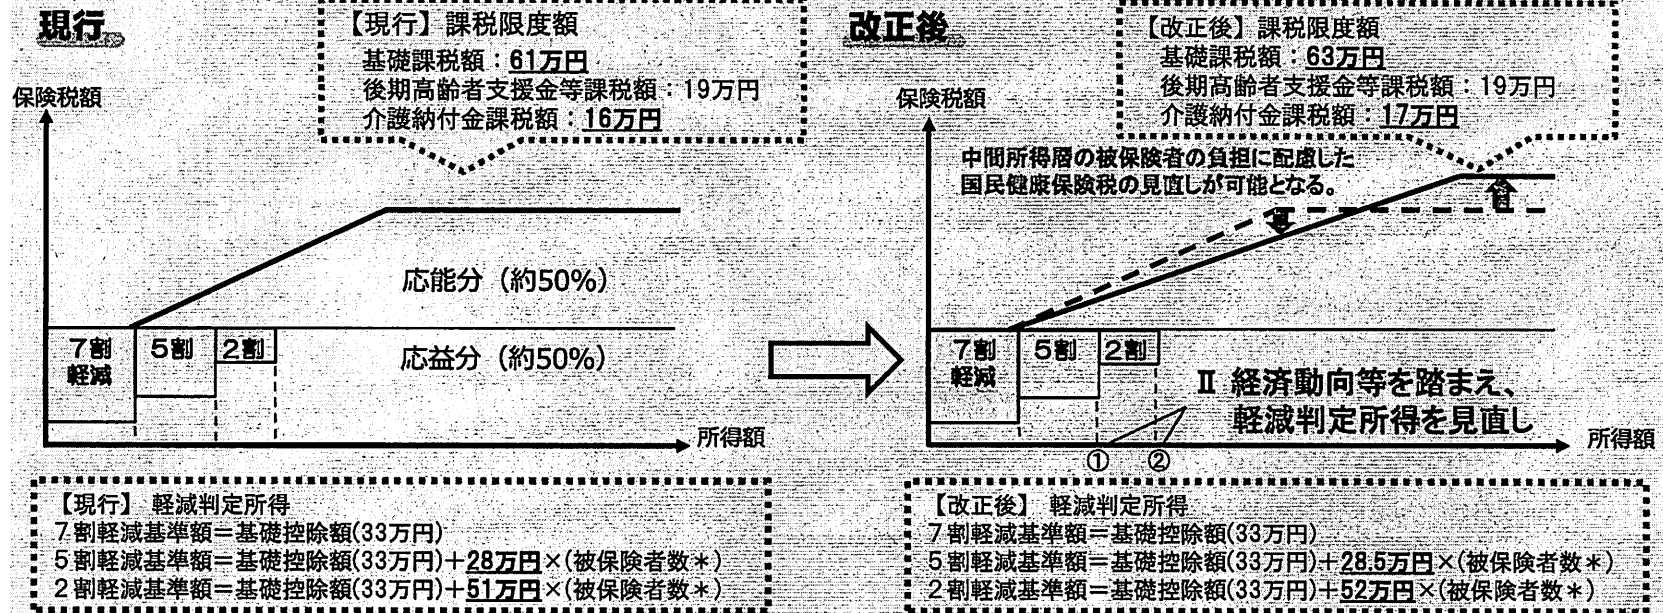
現行

【現行】課税限度額
基礎課税額：61万円
後期高齢者支援金等課税額：19万円
介護納付金課税額：16万円

保険税額

応能分（約50%）

7割軽減　5割　2割

応益分（約50%）

所得額

【現行】軽減判定所得
7割軽減基準額＝基礎控除額(33万円)
5割軽減基準額＝基礎控除額(33万円)＋28万円×(被保険者数＊)
2割軽減基準額＝基礎控除額(33万円)＋51万円×(被保険者数＊)

改正後

【改正後】課税限度額
基礎課税額：63万円
後期高齢者支援金等課税額：19万円
介護納付金課税額：17万円

保険税額

中間所得層の被保険者の負担に配慮した国民健康保険税の見直しが可能となる。

7割軽減　5割　2割

Ⅱ 経済動向等を踏まえ、軽減判定所得を見直し

所得額

①　②

【改正後】軽減判定所得
7割軽減基準額＝基礎控除額(33万円)
5割軽減基準額＝基礎控除額(33万円)＋28.5万円×(被保険者数＊)
2割軽減基準額＝基礎控除額(33万円)＋52万円×(被保険者数＊)